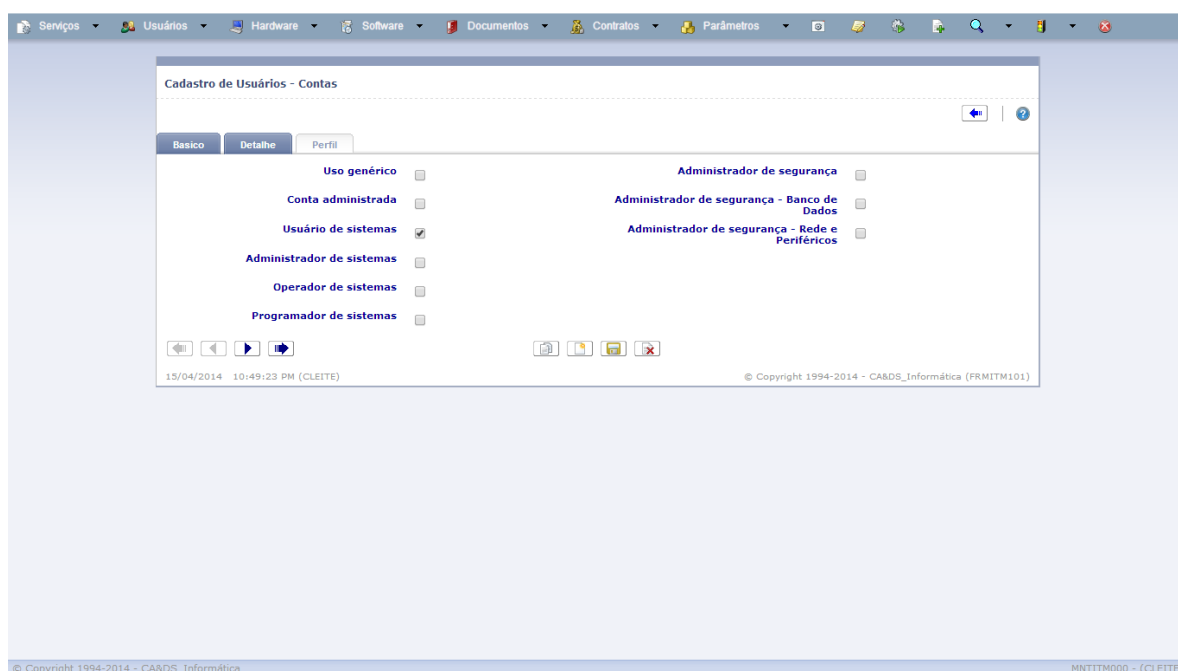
Serviços ▾ Usuários ▾ Hardware ▾ Software ▾ Documentos ▾ Contratos ▾ Parâmetros ▾

Cadastro de Usuários - Contas

Basico | Detalhe | Perfil

Uso genérico

Conta administrada

Usuário de sistemas

Administrador de sistemas

Operador de sistemas

Programador de sistemas

Administrador de segurança

Administrador de segurança - Banco de Dados

Administrador de segurança - Rede e Periféricos

15/04/2014 10:49:23 PM (CLEITE)

© Copyright 1994-2014 - CA&DS_Informática (FRMITM101)

© Copyright 1994-2014 - CA&DS_Informática

MNTITM000 - (CLEITE